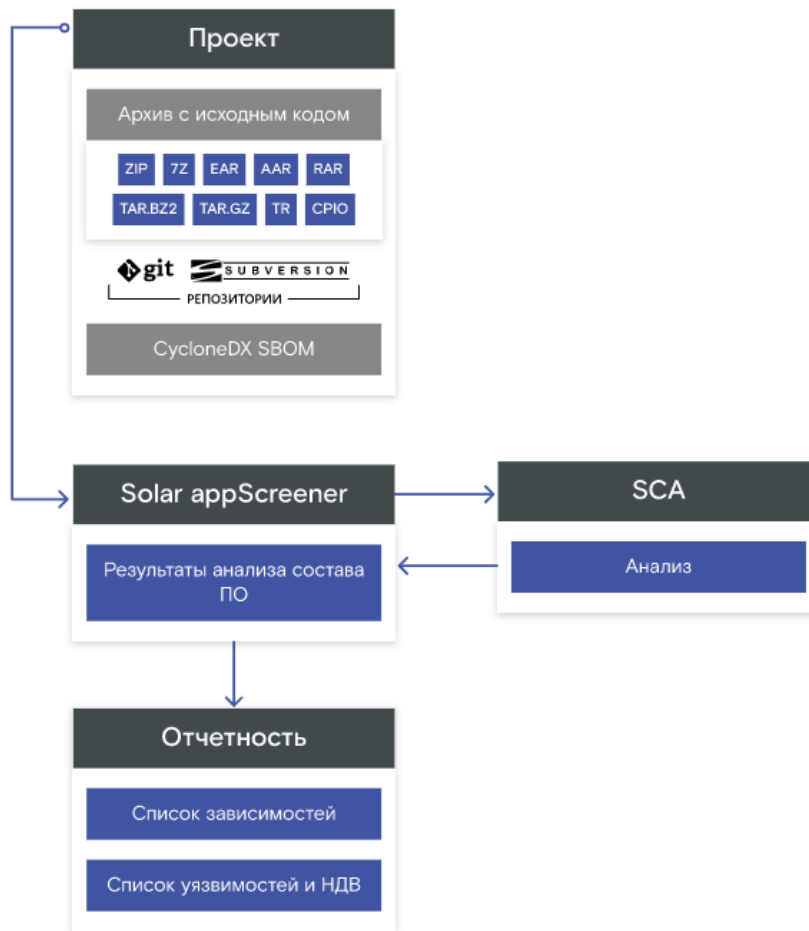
Проект

Архив с исходным кодом

ZIP 7Z EAR AAR RAR
TAR.BZ2 TAR.GZ TR CPIO

git SUBVERSION
РЕПОЗИТОРИИ

CycloneDX SBOM

Solar appScreener

Результаты анализа состава ПО

SCA

Анализ

Отчетность

Список зависимостей

Список уязвимостей и НДВ